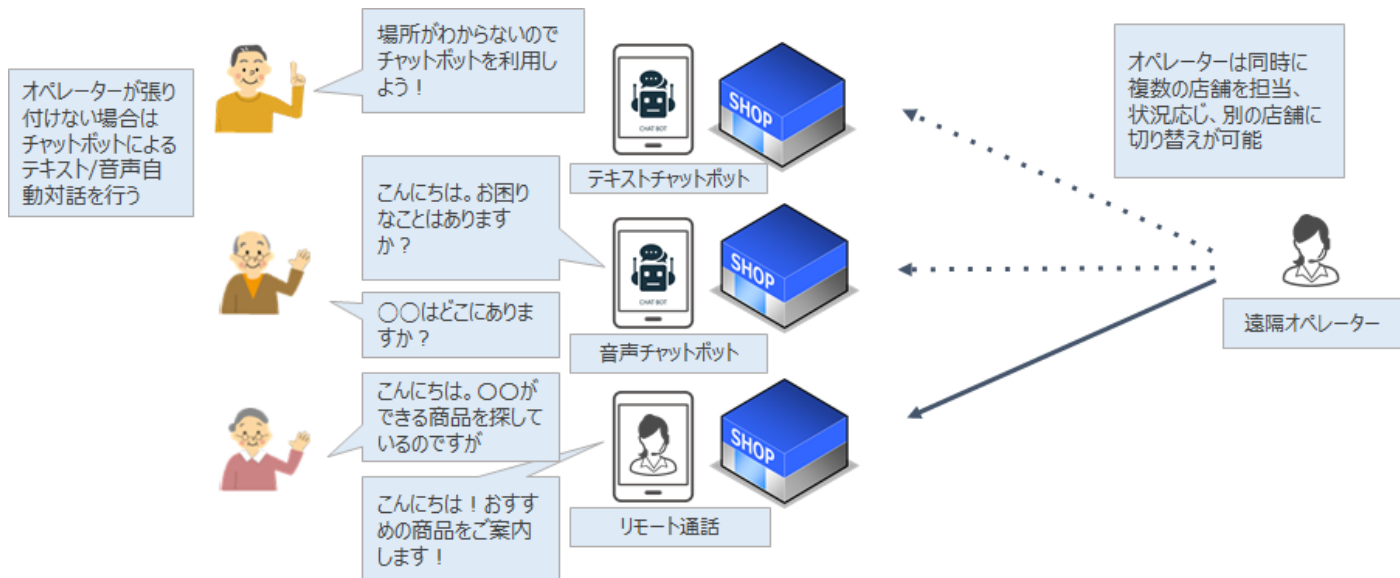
オペレーターが張り付けない場合はチャットボットによるテキスト/音声自動対話を行う

場所がわからないのでチャットボットを利用しよう！

CHAT BOT

SHOP

テキストチャットボット

こんにちは。お困りなことはありますか？

CHAT BOT

SHOP

〇〇はどこにありますか？

音声チャットボット

こんにちは。〇〇ができる商品を探しているのですが

SHOP

こんにちは！おすすめの商品をご案内します！

リモート通話

オペレーターは同時に複数の店舗を担当、状況応じ、別の店舗に切り替えが可能

遠隔オペレーター